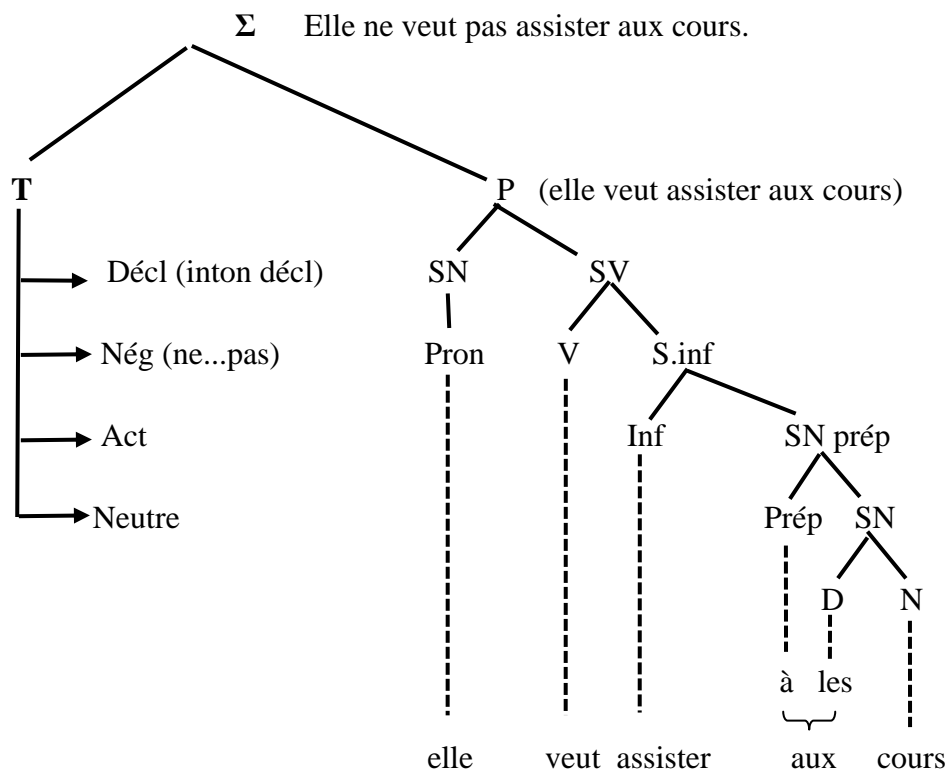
$\Sigma$ Elle ne veut pas assister aux cours.

T

Décl (inton décl)

Nég (ne...pas)

Act

Neutre

P (elle veut assister aux cours)

SN

SV

Pron

V

S.inf

Inf

SN prép

Prép

SN

D

N

à

les

elle

veut

assister

aux

cours